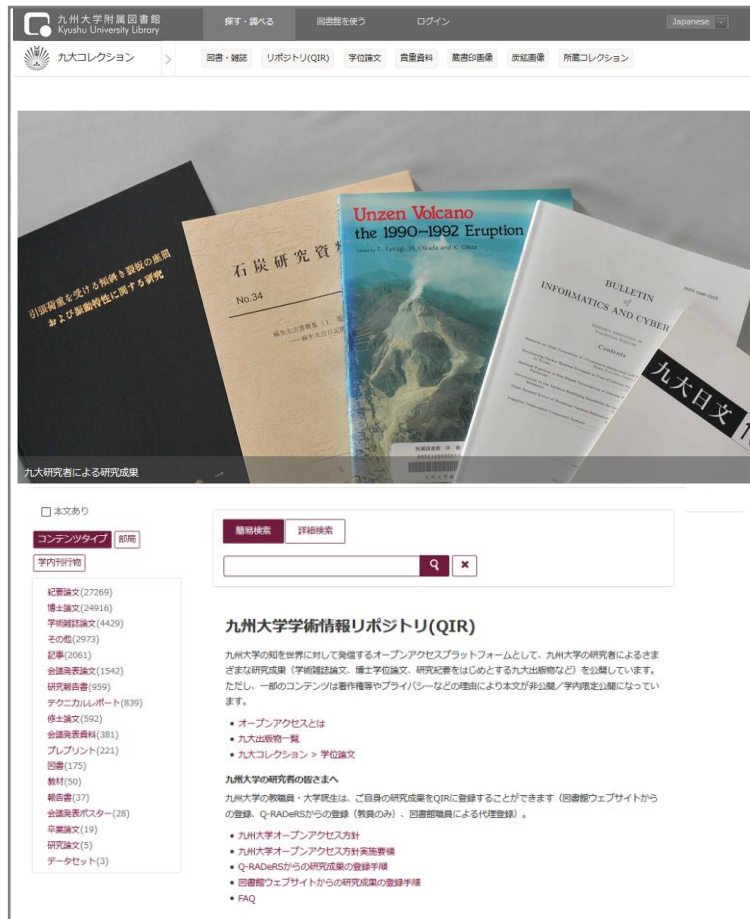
九州大学附属図書館
Kyushu University Library

探す・調べる　図書館を使う　ログイン　Japanese

九大コレクション　図書・雑誌　リポジトリ(QIR)　学位論文　貴重資料　蔵書印画像　炭鉱画像　所蔵コレクション

引張荷重を受ける剛性と補強の表層および振動特性に関する研究

石炭研究資料

No.34

Unzen Volcano
the 1990–1992 Eruption

Edited by T. Yanagi, H. Okada and K. Ohta

BULLETIN
of
INFORMATICS AND CYBER

Contents

九大日文

九大研究者による研究成果

本文あり

コンテンツタイプ　部局

学内刊行物

紀要論文(27269)
博士論文(24916)
学術雑誌論文(4429)
その他(2973)
記事(2061)
会議発表論文(1542)
研究報告書(959)
テクニカルレポート(839)
修士論文(592)
会議発表資料(381)
プレプリント(221)
図書(175)
教材(50)
報告書(37)
会議発表ポスター(28)
卒業論文(19)
研究論文(5)
データセット(3)

簡易検索　詳細検索

九州大学学術情報リポジトリ(QIR)

九州大学の知を世界に対して発信するオープンアクセスプラットフォームとして、九州大学の研究者によるさまざまな研究成果（学術雑誌論文、博士学位論文、研究紀要をはじめとする九大出版物など）を公開しています。ただし、一部のコンテンツは著作権等やプライバシーなどの理由により本文が非公開／学内限定公開になっています。

• オープンアクセスとは
• 九大出版物一覧
• 九大コレクション > 学位論文

九州大学の研究者の皆さまへ

九州大学の教職員・大学院生は、ご自身の研究成果をQIRに登録することができます（図書館ウェブサイトからの登録、Q-RADeRSからの登録（教員のみ）、図書館職員による代理登録）。

• 九州大学オープンアクセス方針
• 九州大学オープンアクセス方針実施要領
• Q-RADeRSからの研究成果の登録手順
• 図書館ウェブサイトからの研究成果の登録手順
• FAQ